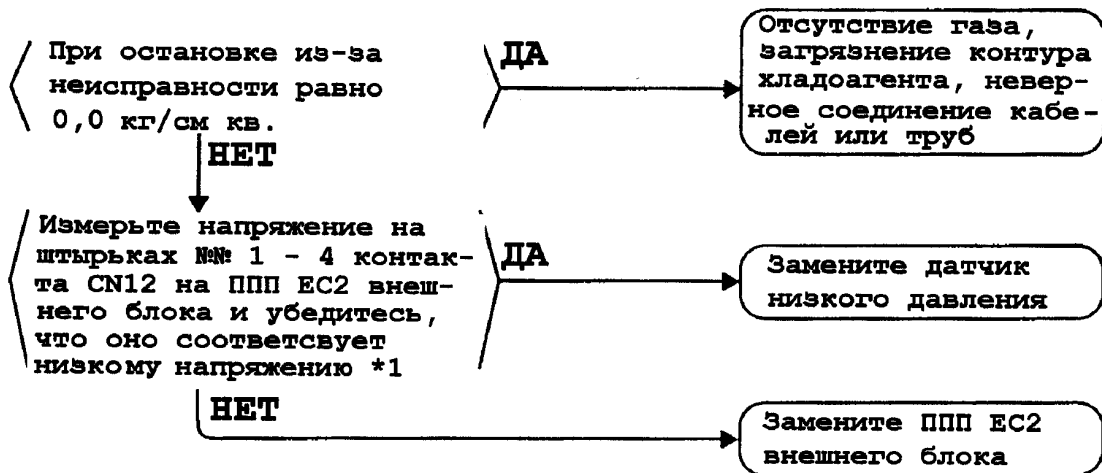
При остановке из-за неисправности равно 0,0 кг/см кв.

ДА

Отсутствие газа, загрязнение контура хладоагента, неверное соединение кабелей или труб

НЕТ

Измерьте напряжение на штырьках №№ 1 - 4 контакта CN12 на ППП EC2 внешнего блока и убедитесь, что оно соответсвует низкому напряжению *1

ДА

Замените датчик низкого давления

НЕТ

Замените ППП EC2 внешнего блока